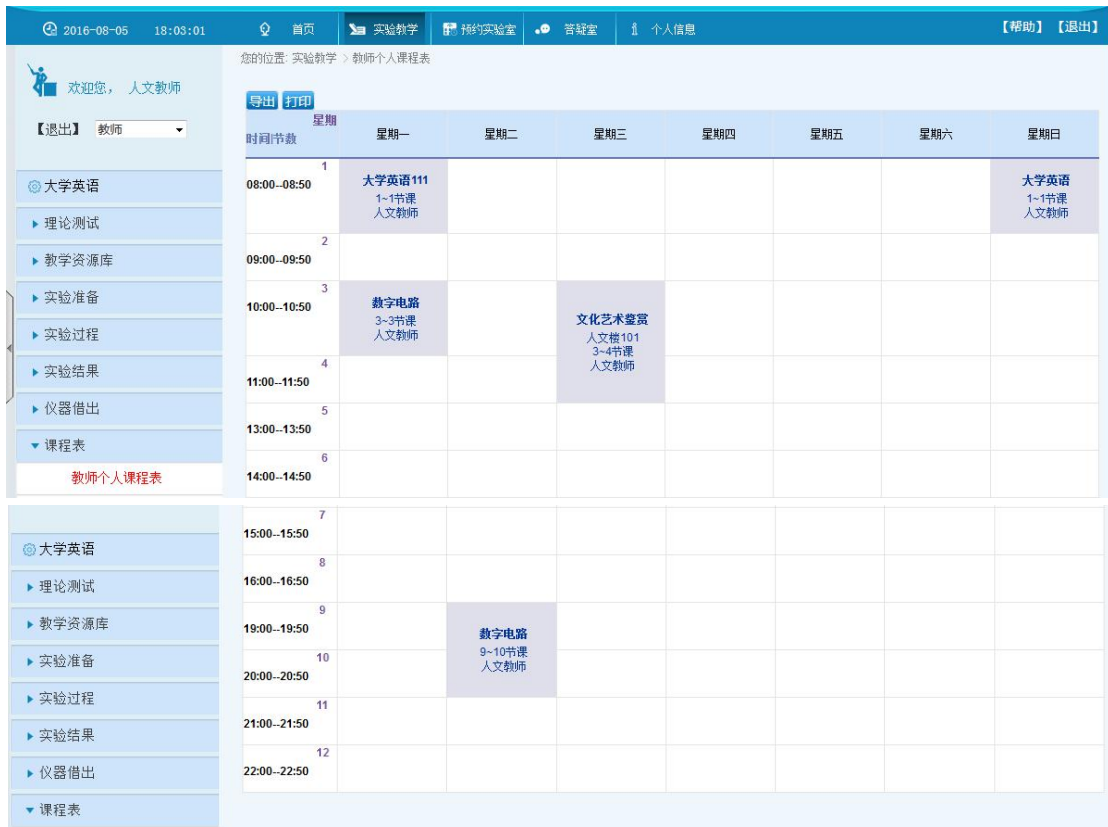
2016-08-05 18:03:01 首页 实验教学 预约实验室 答疑室 个人信息 【帮助】【退出】

欢迎您， 人文教师

【退出】 教师

大学英语
▸ 理论测试
▸ 教学资源库
▸ 实验准备
▸ 实验过程
▸ 实验结果
▸ 仪器借出
▾ 课程表
教师个人课程表

您的位置: 实验教学 > 教师个人课程表

导出 打印

| 星期 时间\节数 | 星期一 | 星期二 | 星期三 | 星期四 | 星期五 | 星期六 | 星期日 |
|---|---|---|---|---|---|---|---|
| 1 08:00--08:50 | 大学英语111 1~1节课 人文教师 | | | | | | 大学英语 1~1节课 人文教师 |
| 2 09:00--09:50 | | | | | | | |
| 3 10:00--10:50 | 数字电路 3~3节课 人文教师 | | 文化艺术鉴赏 人文楼101 3~4节课 人文教师 | | | | |
| 4 11:00--11:50 | | | | | | | |
| 5 13:00--13:50 | | | | | | | |
| 6 14:00--14:50 | | | | | | | |

大学英语
▸ 理论测试
▸ 教学资源库
▸ 实验准备
▸ 实验过程
▸ 实验结果
▸ 仪器借出
▾ 课程表

| | | | | | | | |
|---|---|---|---|---|---|---|---|
| 7 15:00--15:50 | | | | | | | |
| 8 16:00--16:50 | | | | | | | |
| 9 19:00--19:50 | | 数字电路 9~10节课 人文教师 | | | | | |
| 10 20:00--20:50 | | | | | | | |
| 11 21:00--21:50 | | | | | | | |
| 12 22:00--22:50 | | | | | | | |